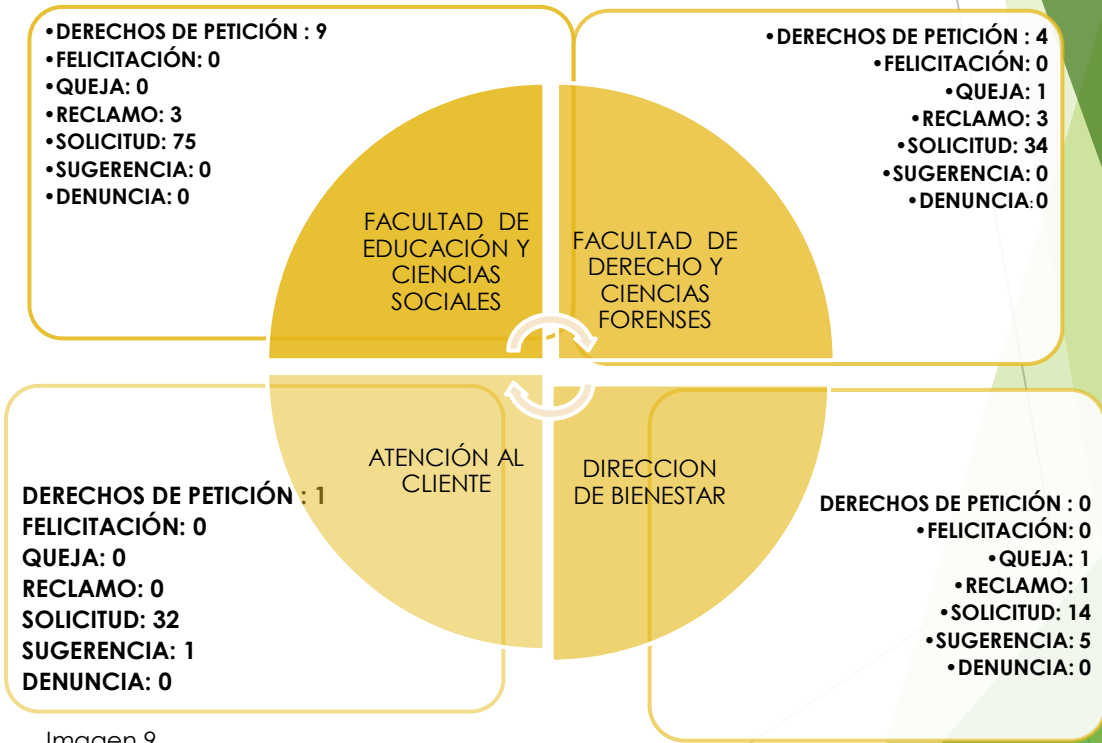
•DERECHOS DE PETICIÓN : 9
•FELICITACIÓN: 0
•QUEJA: 0
•RECLAMO: 3
•SOLICITUD: 75
•SUGERENCIA: 0
•DENUNCIA: 0

•DERECHOS DE PETICIÓN : 4
•FELICITACIÓN: 0
•QUEJA: 1
•RECLAMO: 3
•SOLICITUD: 34
•SUGERENCIA: 0
•DENUNCIA:0

FACULTAD DE EDUCACIÓN Y CIENCIAS SOCIALES

FACULTAD DE DERECHO Y CIENCIAS FORENSES

ATENCIÓN AL CLIENTE

DIRECCION DE BIENESTAR

DERECHOS DE PETICIÓN : 1
FELICITACIÓN: 0
QUEJA: 0
RECLAMO: 0
SOLICITUD: 32
SUGERENCIA: 1
DENUNCIA: 0

DERECHOS DE PETICIÓN : 0
•FELICITACIÓN: 0
•QUEJA: 1
•RECLAMO: 1
•SOLICITUD: 14
•SUGERENCIA: 5
•DENUNCIA: 0

Imagen 9